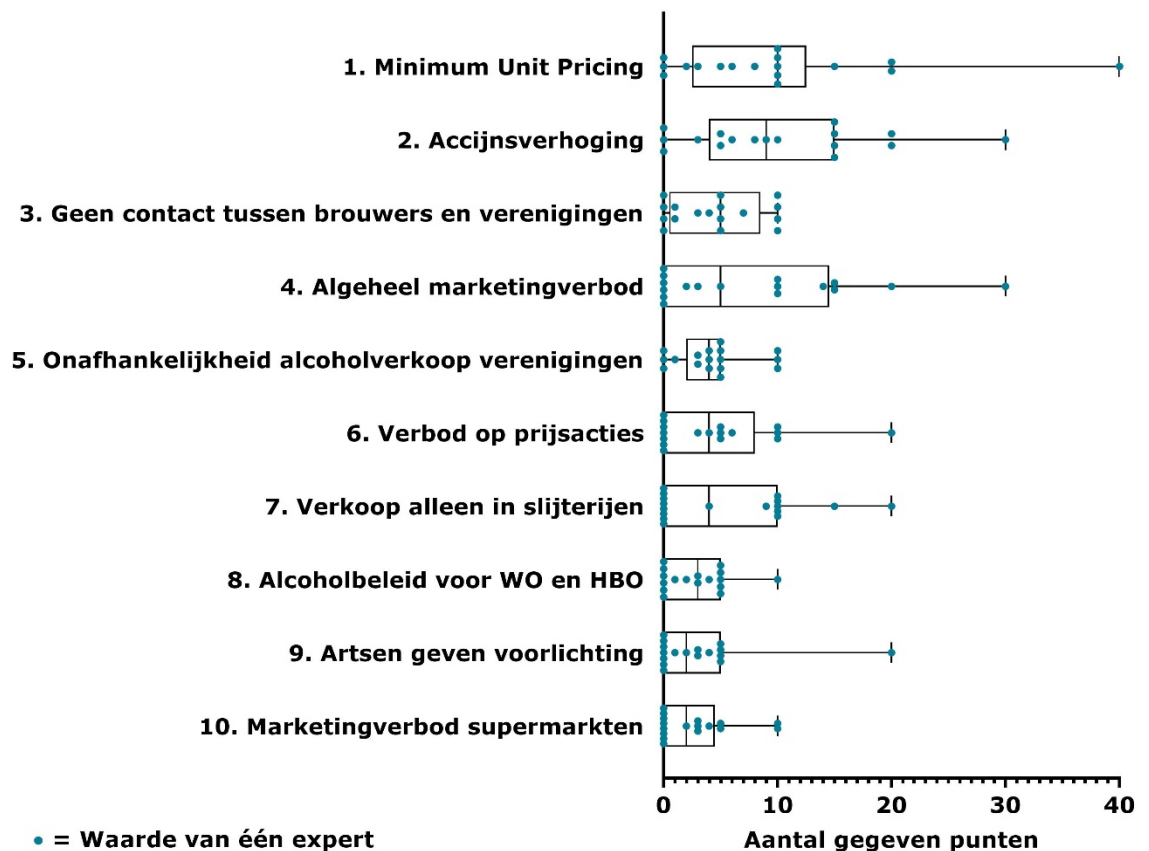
1. Minimum Unit Pricing
2. Accijnsverhoging
3. Geen contact tussen brouwers en verenigingen
4. Algeheel marketingverbod
5. Onafhankelijkheid alcoholverkoop verenigingen
6. Verbod op prijsacties
7. Verkoop alleen in slijterijen
8. Alcoholbeleid voor WO en HBO
9. Artsen geven voorlichting
10. Marketingverbod supermarkten

0 10 20 30 40

Aantal gegeven punten

• = Waarde van één expert